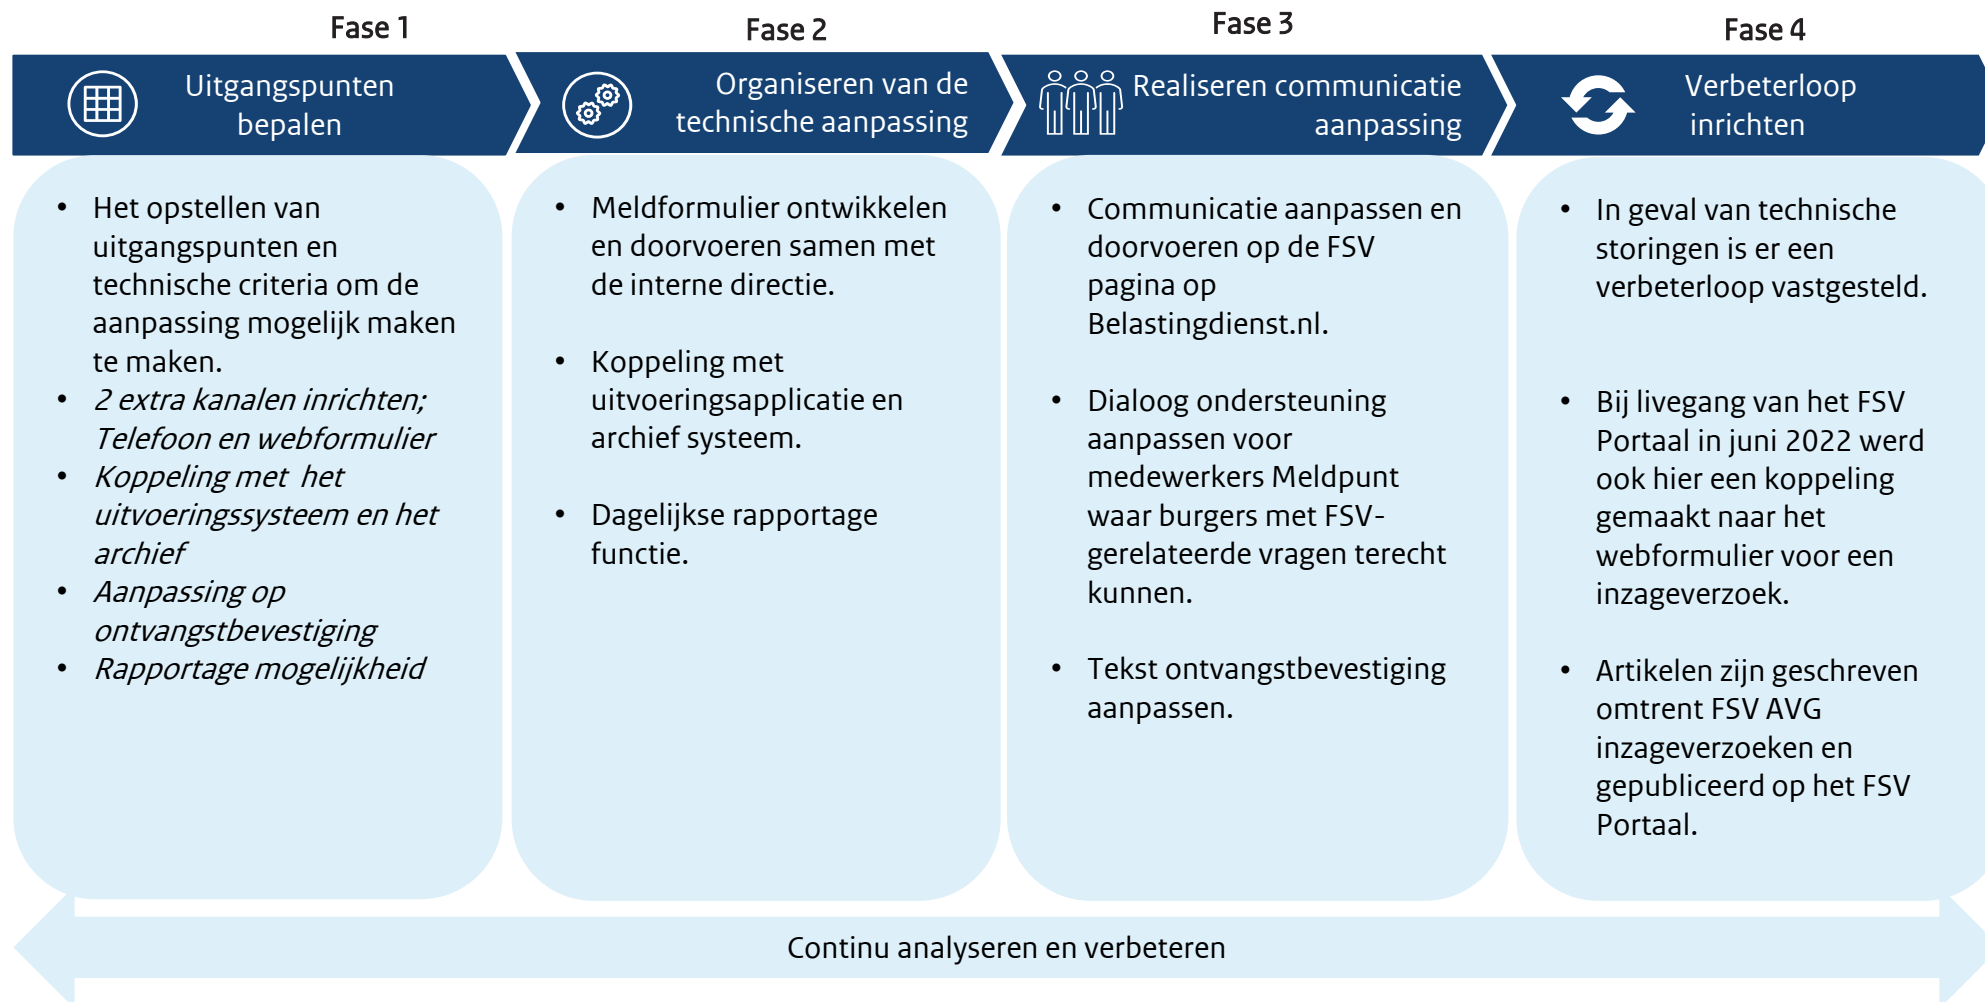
Fase 1

Uitgangspunten bepalen

Fase 2

Organiseren van de technische aanpassing

Fase 3

Realiseren communicatie aanpassing

Fase 4

Verbeterloop inrichten

- Het opstellen van uitgangspunten en technische criteria om de aanpassing mogelijk maken te maken.
- *2 extra kanalen inrichten; Telefoon en webformulier*
- *Koppeling met het uitvoeringssysteem en het archief*
- *Aanpassing op ontvangstbevestiging*
- *Rapportage mogelijkheid*

- Meldformulier ontwikkelen en doorvoeren samen met de interne directie.
- Koppeling met uitvoeringsapplicatie en archief systeem.
- Dagelijkse rapportage functie.

- Communicatie aanpassen en doorvoeren op de FSV pagina op Belastingdienst.nl.
- Dialoog ondersteuning aanpassen voor medewerkers Meldpunt waar burgers met FSV-gerelateerde vragen terecht kunnen.
- Tekst ontvangstbevestiging aanpassen.

- In geval van technische storingen is er een verbeterloop vastgesteld.
- Bij livegang van het FSV Portaal in juni 2022 werd ook hier een koppeling gemaakt naar het webformulier voor een inzageverzoek.
- Artikelen zijn geschreven omtrent FSV AVG inzageverzoeken en gepubliceerd op het FSV Portaal.

Continu analyseren en verbeteren